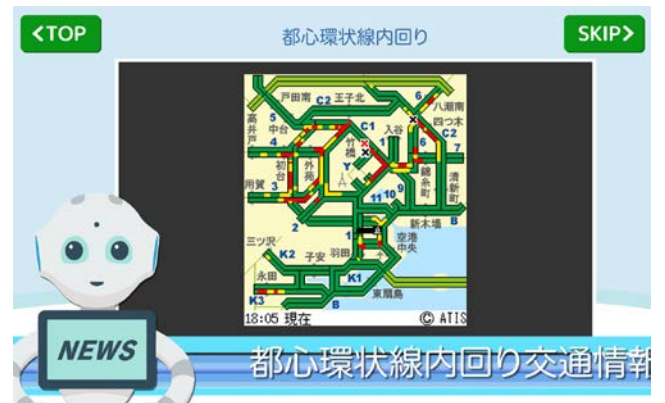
<TOP

都心環状線内回り

SKIP>

戸田南 C2 王子北 6 八潮南 5 入谷 四つ木 高井戸 中台 C1 C2 竹橋 7 4 初台 外苑 錦糸町 清新町 用賀 3 Y 10 9 11 新木場 B 1 三ツ沢 空港中央 K2 子安 羽田 永田 K1 東扇島 K3 8

18:05 現在 © ATIS

NEWS

都心環状線内回り交通情報